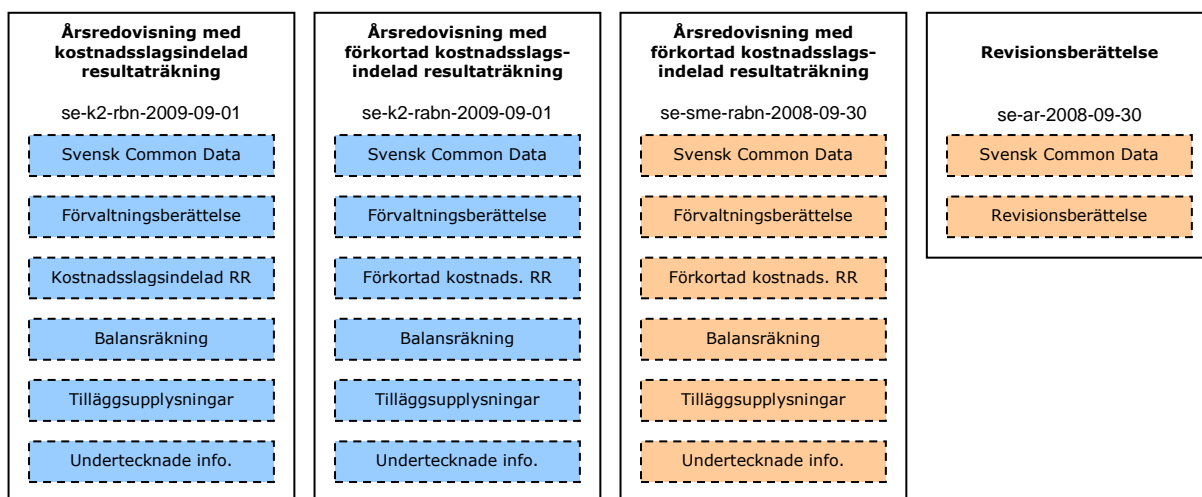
**Årsredovisning med kostnadsslagsindelad resultaträkning**

se-k2-rbn-2009-09-01

Svensk Common Data

Förvaltningsberättelse

Kostnadsslagsindelad RR

Balansräkning

Tilläggsupplysningar

Undertecknade info.

**Årsredovisning med förkortad kostnadsslagsindelad resultaträkning**

se-k2-rabn-2009-09-01

Svensk Common Data

Förvaltningsberättelse

Förkortad kostnads. RR

Balansräkning

Tilläggsupplysningar

Undertecknade info.

**Årsredovisning med förkortad kostnadsslagsindelad resultaträkning**

se-sme-rabn-2008-09-30

Svensk Common Data

Förvaltningsberättelse

Förkortad kostnads. RR

Balansräkning

Tilläggsupplysningar

Undertecknade info.

**Revisionsberättelse**

se-ar-2008-09-30

Svensk Common Data

Revisionsberättelse